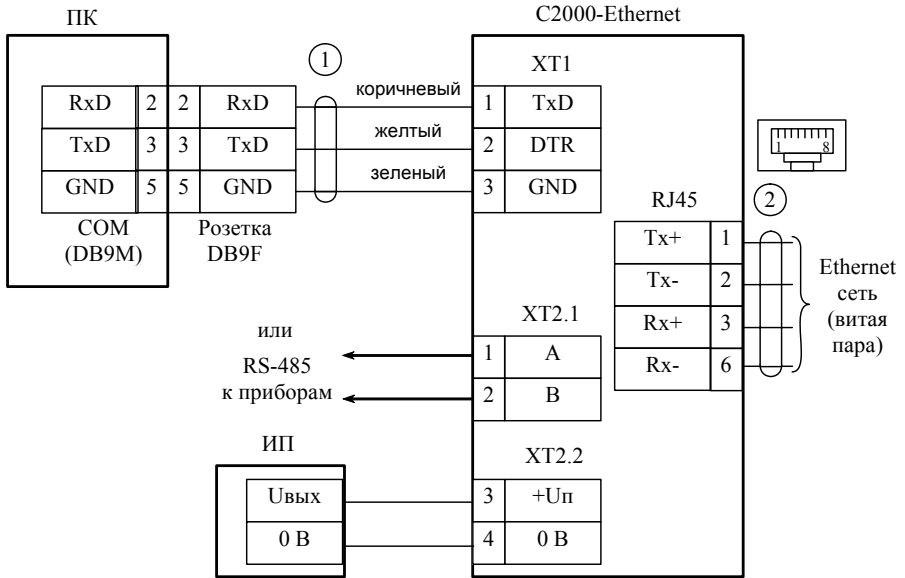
ПК

C2000-Ethernet

| RxD | 2 |
|---|---|
| TxD | 3 |
| GND | 5 |

COM (DB9M)

| 2 | RxD |
|---|---|
| 3 | TxD |
| 5 | GND |

Розетка DB9F

1

коричневый

желтый

зеленый

XT1

| 1 | TxD |
|---|---|
| 2 | DTR |
| 3 | GND |

1 8

RJ45

2

| Tx+ | 1 |
|---|---|
| Tx- | 2 |
| Rx+ | 3 |
| Rx- | 6 |

Ethernet сеть (витая пара)

или

RS-485 к приборам

XT2.1

| 1 | A |
|---|---|
| 2 | B |

ИП

| Uвых |
|---|
| 0 В |

XT2.2

| 3 | +Uп |
|---|---|
| 4 | 0 В |